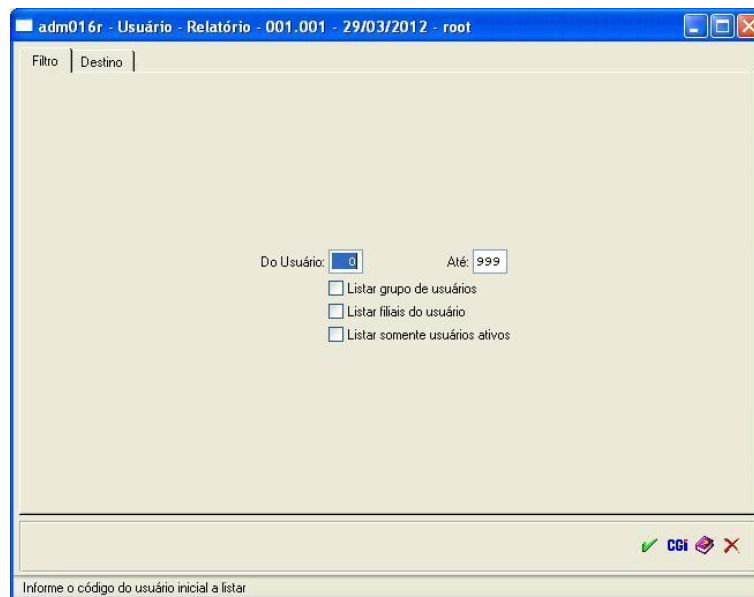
adm016r - Usuário - Relatório - 001.001 - 29/03/2012 - root

Filtro | Destino

Do Usuário: 0 Até: 999

Listar grupo de usuários

Listar filiais do usuário

Listar somente usuários ativos

CGi

Informe o código do usuário inicial a listar